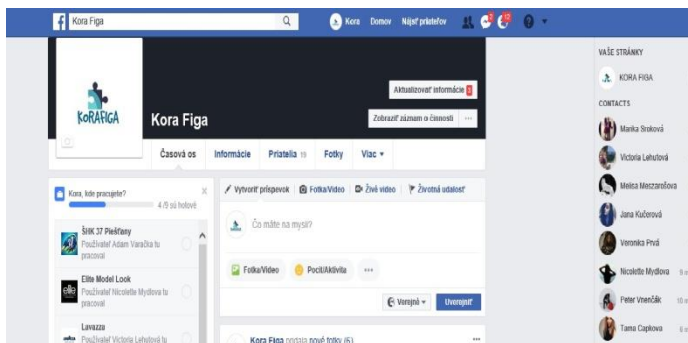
f Kora Figa

Kora Domov Nájsť priateľov

VAŠE STRÁNKY

KORA FIGA

CONTACTS

Marika Sroková

Victoria Lehutová

Melisa Meszarošova

Jana Kučerová

Veronika Prvá

Nicolette Mydlova

Peter Vnenčák

Tana Capkova

KoRAFIGA

Kora Figa

Aktualizovať informácie

Zobraziť záznam o činnosti

Časová os Informácie Priatelia 19 Fotky Viac ▾

Kora, kde pracujete?

4 /5 sú hotové

ŠHK 37 Piešťany
Používateľ Adam Varačka tu pracoval

Elite Model Look
Používateľ Nicolette Mydlova tu pracoval

Lavazza
Používateľ Victoria Lehutová tu

Vytvoriť príspevok Fotka/Video Živé video Životná udalosť

Čo máte na mysli?

Fotka/Video Pocit/Aktivita ···

Verejné ▾ Uverejniť

Kora Figa pridala nové fotky (6).